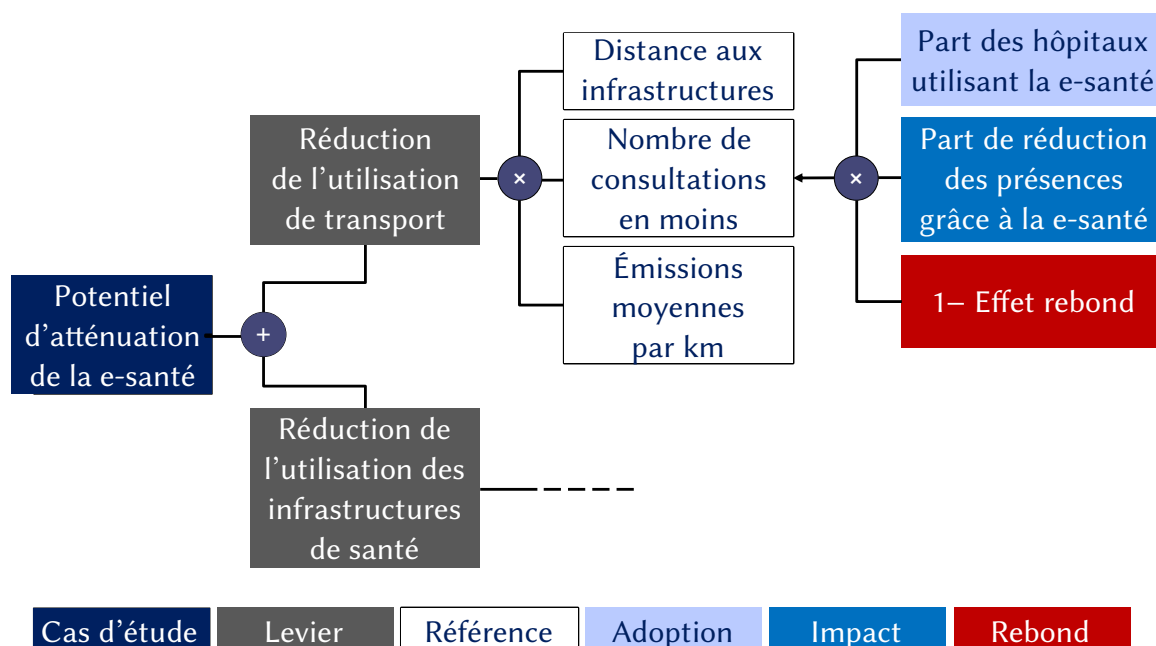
Distance aux infrastructures

Part des hôpitaux utilisant la e-santé

Réduction de l'utilisation de transport

×

Nombre de consultations en moins

×

Part de réduction des présences grâce à la e-santé

Émissions moyennes par km

1– Effet rebond

Potentiel d'atténuation de la e-santé

+

Réduction de l'utilisation des infrastructures de santé

Cas d'étude

Levier

Référence

Adoption

Impact

Rebond